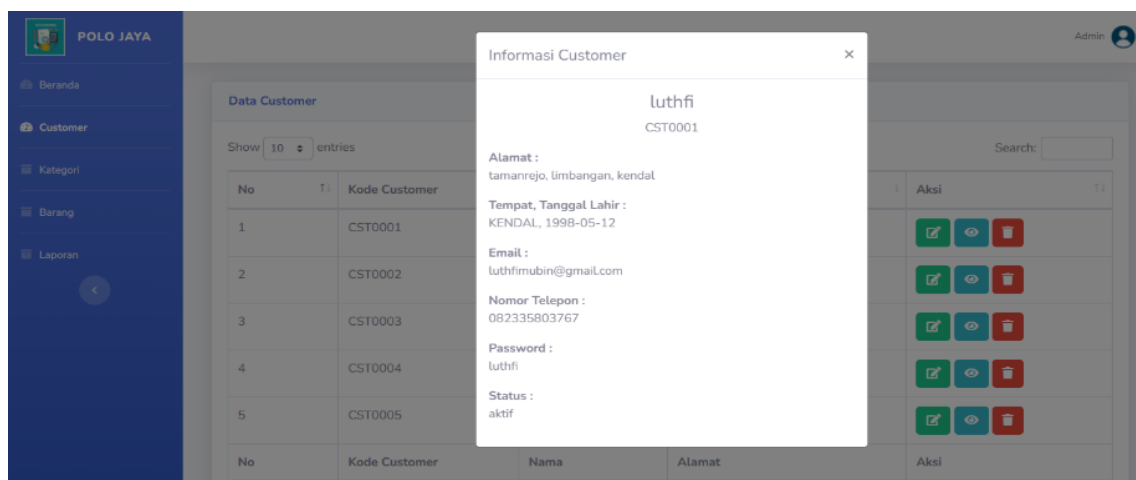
POLO JAYA

Beranda

Customer

Kategori

Barang

Laporan

Admin

Data Customer

Show 10 entries

Search:

| No | Kode Customer | Nama | Alamat | Aksi |
|---|---|---|---|---|
| 1 | CST0001 | | | |
| 2 | CST0002 | | | |
| 3 | CST0003 | | | |
| 4 | CST0004 | | | |
| 5 | CST0005 | | | |
| No | Kode Customer | Nama | Alamat | Aksi |

Informasi Customer ×

luthfi

CST0001

Alamat :
tamanrejo, limbangan, kendal

Tempat, Tanggal Lahir :
KENDAL, 1998-05-12

Email :
luthfimubin@gmail.com

Nomor Telepon :
082335803767

Password :
luthfi

Status :
aktif